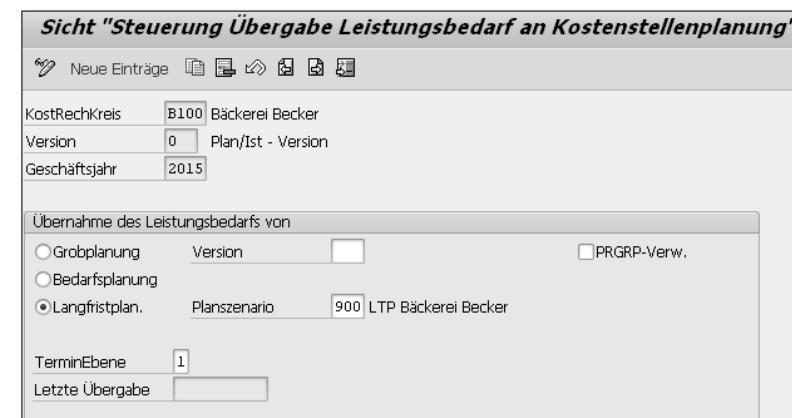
Sicht "Steuerung Übergabe Leistungsbedarf an Kostenstellenplanung"

Neue Einträge

KostRechKreis B100 Bäckerei Becker
Version 0 Plan/Ist - Version
Geschäftsjahr 2015

Übernahme des Leistungsbedarfs von
Grobplanung Version
PRGRP-Verw.
Bedarfsplanung
Langfristplan. Planszenario 900 LTP Bäckerei Becker

TerminEbene 1
Letzte Übergabe